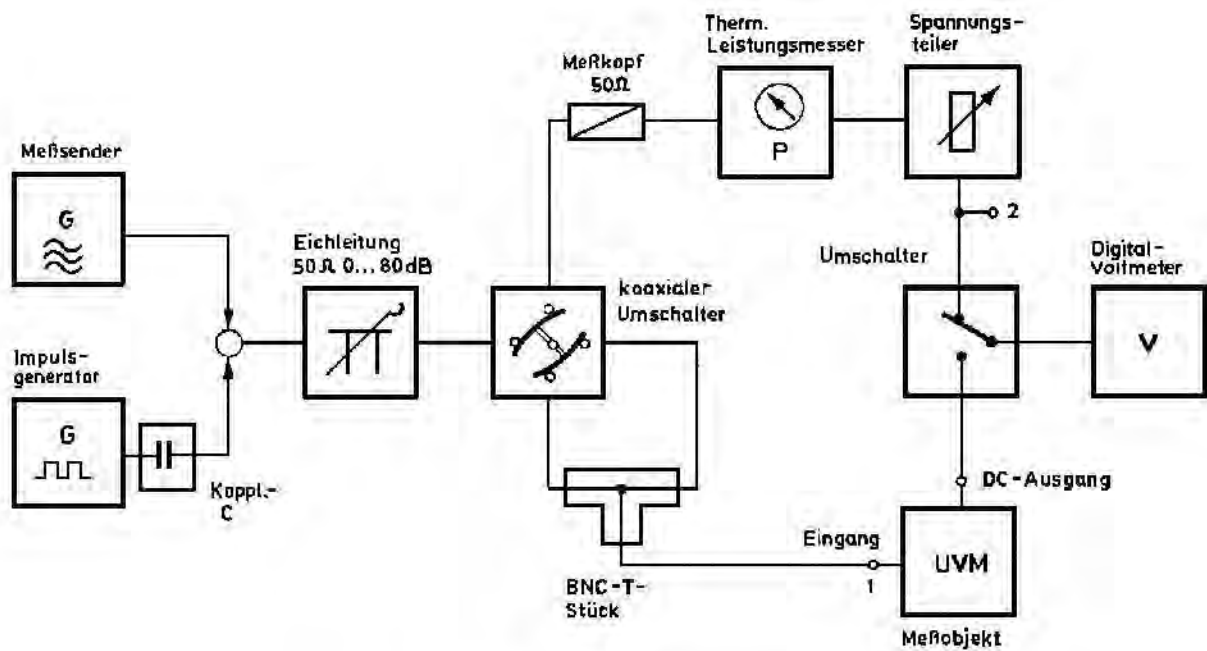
Meßsender

G

Impulsgenerator

G

Koppl.-C

Eichleitung
50 Ω 0...80dB

Meßkopf
50Ω

Therm.
Leistungsmesser

P

Spannungsteiler

koaxialer
Umschalter

2

Umschalter

Digital-
Voltmeter

V

DC-Ausgang

Eingang

1

UVM

Meßobjekt

BNC-T-
Stück